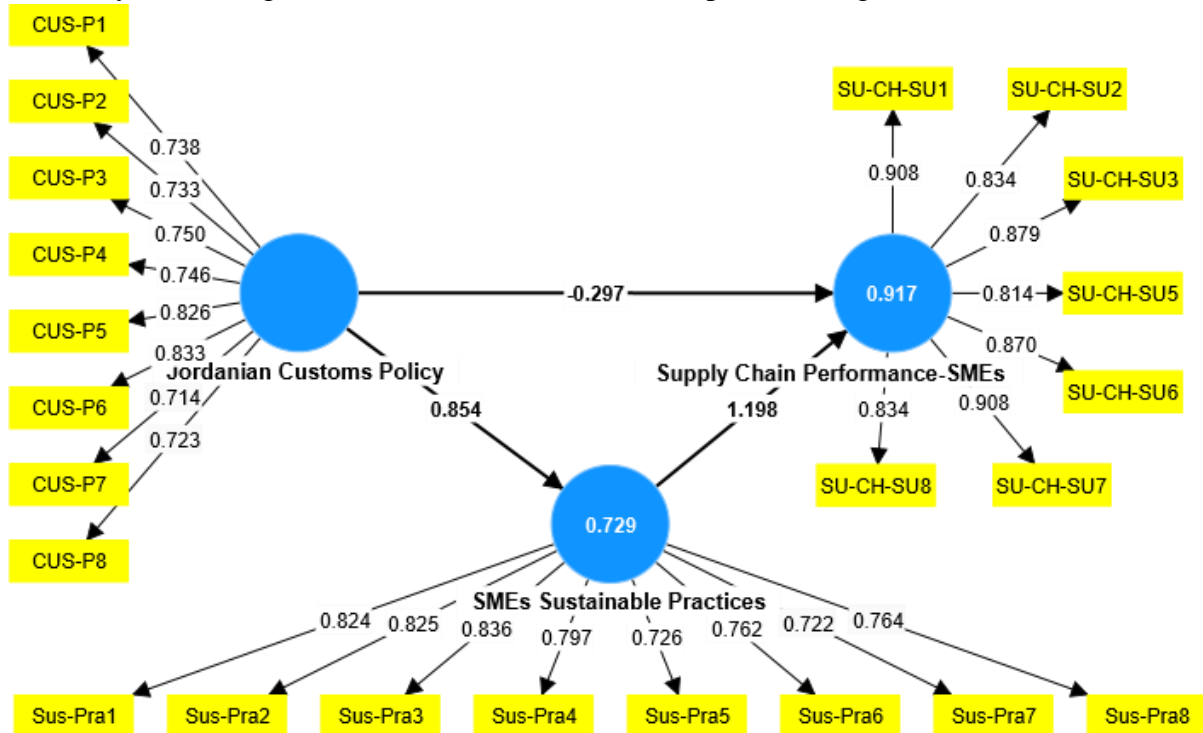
CUS-P1
CUS-P2
CUS-P3
CUS-P4
CUS-P5
CUS-P6
CUS-P7
CUS-P8
0.738
0.733
0.750
0.746
0.826
0.833
0.714
0.723
Jordanian Customs Policy
-0.297
0.854
SU-CH-SU1
SU-CH-SU2
SU-CH-SU3
SU-CH-SU5
SU-CH-SU6
SU-CH-SU7
SU-CH-SU8
0.908
0.834
0.879
0.917
0.814
0.870
0.908
0.834
Supply Chain Performance-SMEs
1.198
0.729
SMEs Sustainable Practices
0.824
0.825
0.836
0.797
0.726
0.762
0.722
0.764
Sus-Pra1
Sus-Pra2
Sus-Pra3
Sus-Pra4
Sus-Pra5
Sus-Pra6
Sus-Pra7
Sus-Pra8